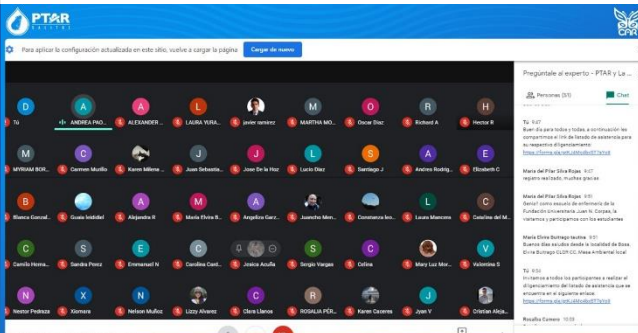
PTAR

CAR

Para aplicar la configuración actualizada en este sitio, vuelve a cargar la página Cargar de nuevo

Pregúntale al experto - PTAR y La ...

Personas (51) Chat

Tú 9:47
Buen día para todos y todas, a continuación les compartimos el link de llenado de asistencia para su respectivo diligenciamiento:
https://forms.gle/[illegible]

Maria del Pilar Silva Rojas 9:47
registro realizado, muchas gracias

Maria del Pilar Silva Rojas 9:51
Genial! como escuela de enfermería de la Fundación Universitaria Juan N. Corpas, la vivienca y participamos con los estudiantes

Maria Elvira Buitrago tautiva 9:51
Buenos días saludos desde la localidad de Bosa. Elvira Buitrago CLGR CC Mesa Ambiental local

Tú 9:51
Invitamos a todos los participantes a realizar el diligenciamiento del llenado de asistencia que se encuentra en el siguiente enlace:
https://forms.gle/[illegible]

Rosalba Camero 10:03

Tú
ANDREA PAO...
ALEXANDER...
LAURA YURA...
javier ramirez
MARTHA MO...
Oscar Diaz
Richard A
Hector R
MYRIAM BOR...
Carmen Murillo
Karen Milena ...
Juan Sebastia...
Jose De la Hoz
Lucio Diaz
Santiago J
Andrea Rodrig...
Elizabeth C
Blanca Gonzal...
Gisela leididiel
Alejandra R
Maria Elvira B...
Angelica Garz...
Juancho Men...
Constanza leo...
Laura Mancera
Catalina del M...
Camilo Herna...
Sandra Perez
Emmanuel N
Carolina Card...
Josica Acuña
Sergio Vargas
Celina
Mary Luz Mor...
Valentina S
Nestor Pedraza
Xiomara
Nelson Muñoz
Lizzy Alvarez
Clara Llanos
ROSALIA PER...
Karen Caceres
Juan V
Cristian Aleja...